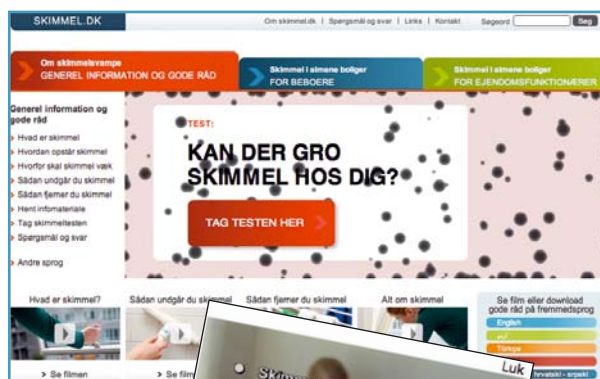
SKIMMEL.DK

Om skimmel.dk | Spørgsmål og svar | Links | Kontakt Søgeord Søg

Om skimmelsvampe
GENEREL INFORMATION OG GODE RÅD

Skimmel i almene boliger
FOR BEBOERE

Skimmel i almene boliger
FOR EJENDOMSFUNKTIONÆRER

Generel information og gode råd

Hvad er skimmel
Hvordan opstår skimmel
Hvorfor skal skimmel væk
Sådan undgår du skimmel
Sådan fjerner du skimmel
Hent infomateriale
Tag skimmeltesten
Spørgsmål og svar

Andre sprog

TEST:
KAN DER GRO SKIMMEL HOS DIG?

TAG TESTEN HER

Hvad er skimmel?
Sådan undgår du skimmel
Sådan fjerner du skimmel
Alt om skimmel
Se film eller download gode råd på fremmedsprog

English
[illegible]
Türkçe
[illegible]
hrvatski - srpski

Se filmen
Se film

Skimm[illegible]

Luk